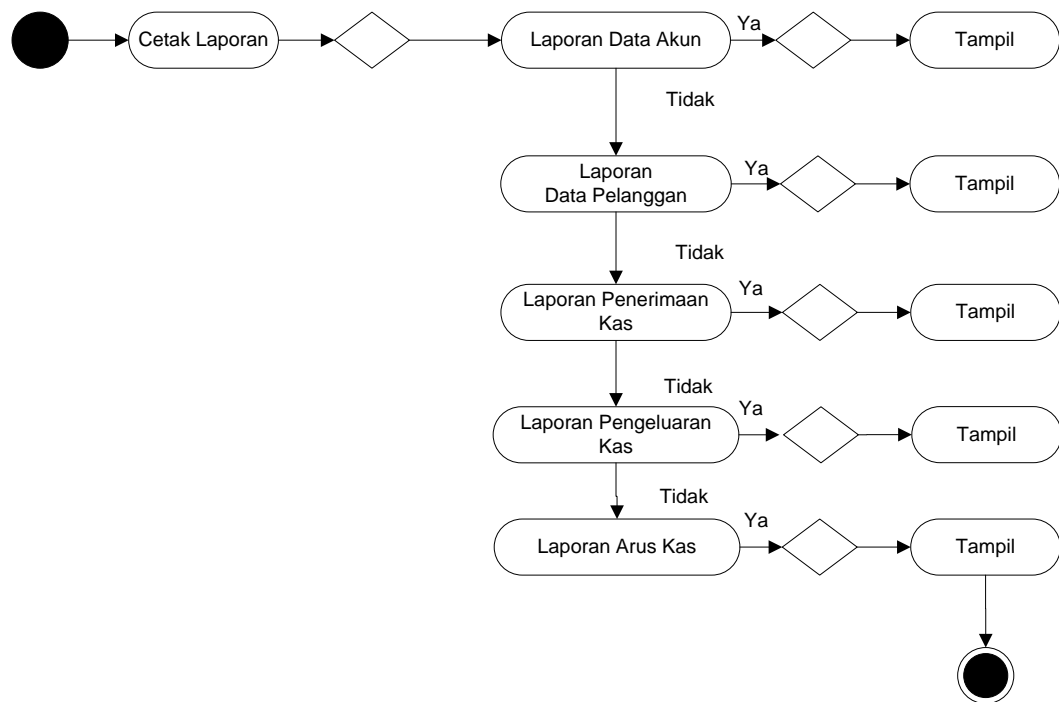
Cetak Laporan

Laporan Data Akun

Ya

Tampil

Tidak

Laporan Data Pelanggan

Ya

Tampil

Tidak

Laporan Penerimaan Kas

Ya

Tampil

Tidak

Laporan Pengeluaran Kas

Ya

Tampil

Tidak

Laporan Arus Kas

Ya

Tampil